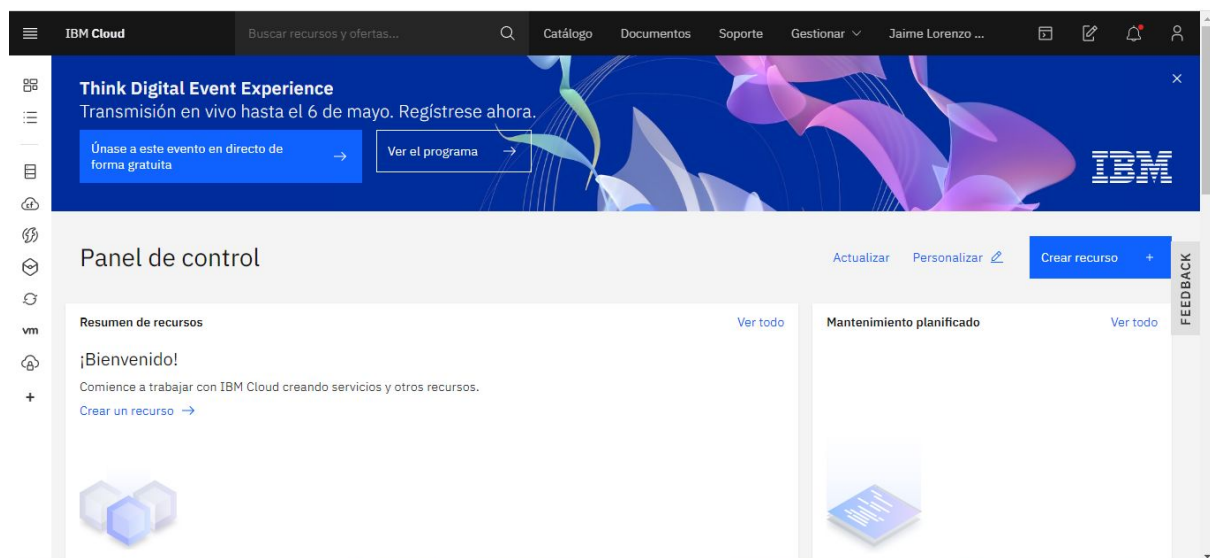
IBM Cloud

Buscar recursos y ofertas...

Catálogo Documentos Soporte Gestionar Jaime Lorenzo ...

vm

+

Think Digital Event Experience

Transmisión en vivo hasta el 6 de mayo. Regístrese ahora.

Únase a este evento en directo de forma gratuita →

Ver el programa →

IBM

×

Panel de control

Actualizar Personalizar

Crear recurso +

FEEDBACK

Resumen de recursos

Ver todo

¡Bienvenido!

Comience a trabajar con IBM Cloud creando servicios y otros recursos.

Crear un recurso →

Mantenimiento planificado

Ver todo